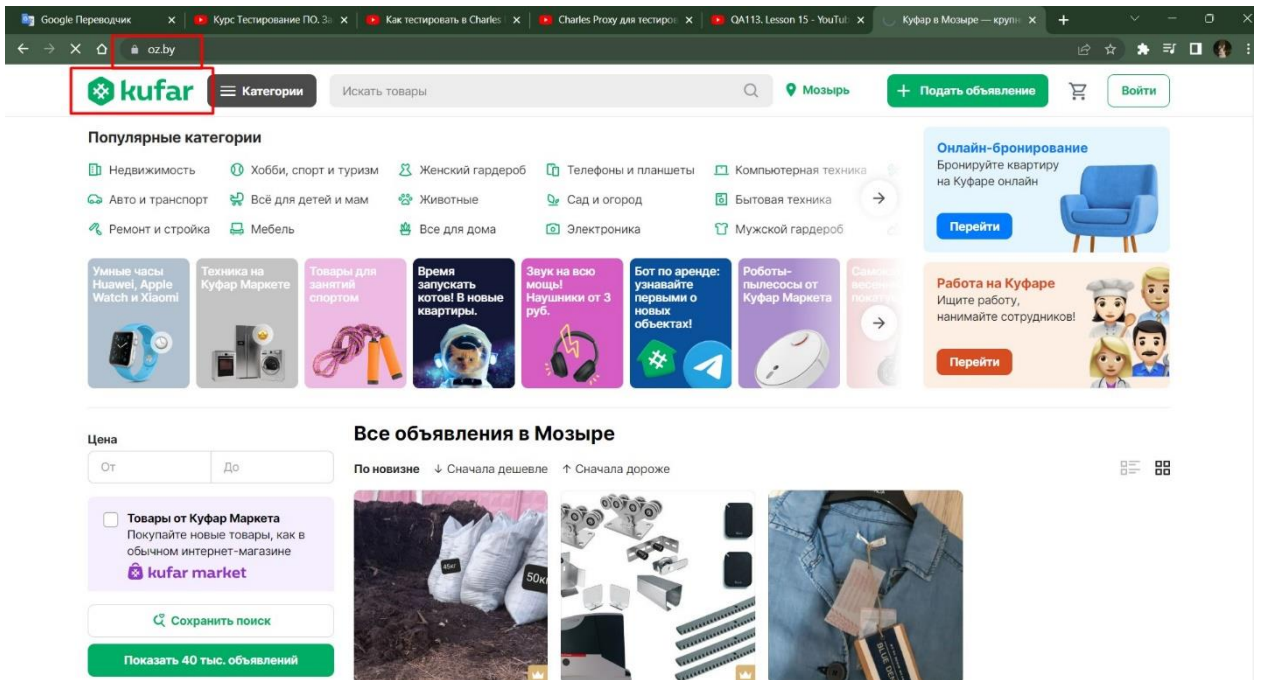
Google Переводчик | Курс Тестирование ПО. За | Как тестировать в Charles | Charles Proxy для тестиров | QA113. Lesson 15 - YouTub | Куфар в Мозыре — крупн

oz.by

kufar Категории Искать товары Мозырь + Подать объявление Войти

Популярные категории

Недвижимость
Хобби, спорт и туризм
Женский гардероб
Телефоны и планшеты
Компьютерная техника
Авто и транспорт
Всё для детей и мам
Животные
Сад и огород
Бытовая техника
Ремонт и стройка
Мебель
Все для дома
Электроника
Мужской гардероб

Умные часы Huawei, Apple Watch и Xiaomi
Техника на Куфар Маркете
Товары для занятий спортом
Время запускать котов! В новые квартиры.
Звук на всю мощь! Наушники от 3 руб.
Бот по аренде: узнавайте первыми о новых объектах!
Роботы-пылесосы от Куфар Маркета

Онлайн-бронирование
Бронируйте квартиру на Куфаре онлайн
Перейти

Работа на Куфаре
Ищите работу, нанимайте сотрудников!
Перейти

Цена
От
До

Товары от Куфар Маркета
Покупайте новые товары, как в обычном интернет-магазине
kufar market

Сохранить поиск

Показать 40 тыс. объявлений

Все объявления в Мозыре

По новизне ↓ Сначала дешевле ↑ Сначала дороже